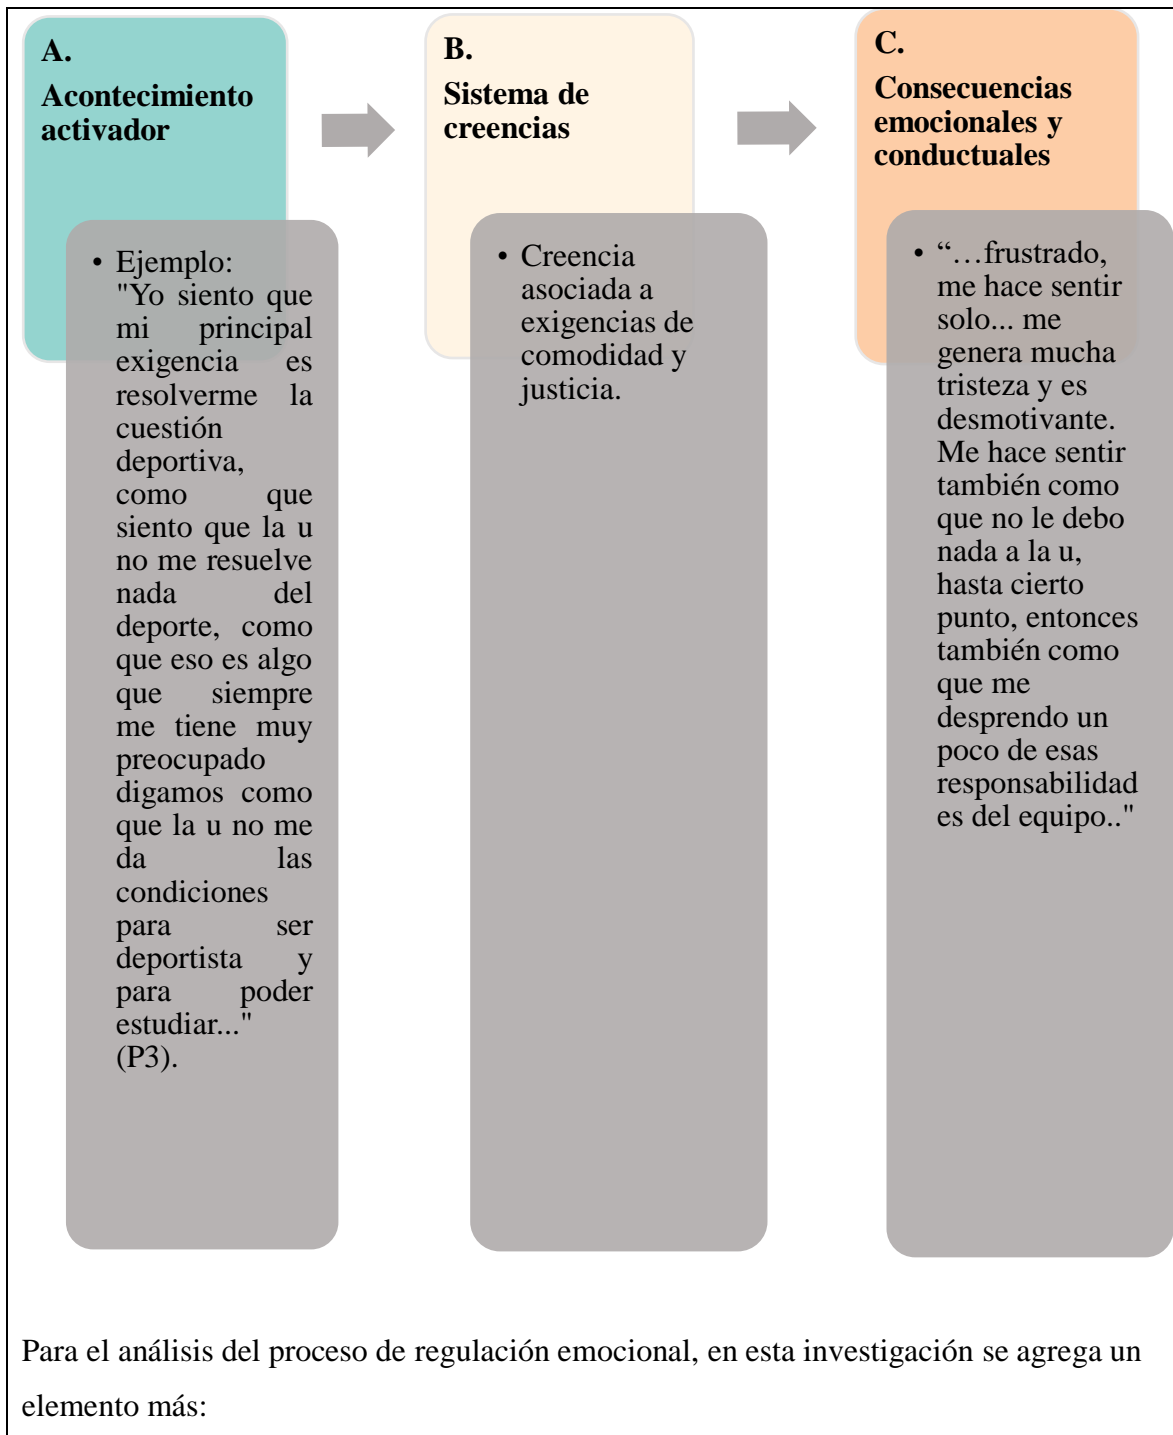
A.
Acontecimiento activador

• Ejemplo: "Yo siento que mi principal exigencia es resolverme la cuestión deportiva, como que siento que la u no me resuelve nada del deporte, como que eso es algo que siempre me tiene muy preocupado digamos como que la u no me da las condiciones para ser deportista y para poder estudiar..." (P3).

B.
Sistema de creencias

• Creencia asociada a exigencias de comodidad y justicia.

C.
Consecuencias emocionales y conductuales

• "…frustrado, me hace sentir solo... me genera mucha tristeza y es desmotivante. Me hace sentir también como que no le debo nada a la u, hasta cierto punto, entonces también como que me desprendo un poco de esas responsabilidad es del equipo.."

Para el análisis del proceso de regulación emocional, en esta investigación se agrega un elemento más: